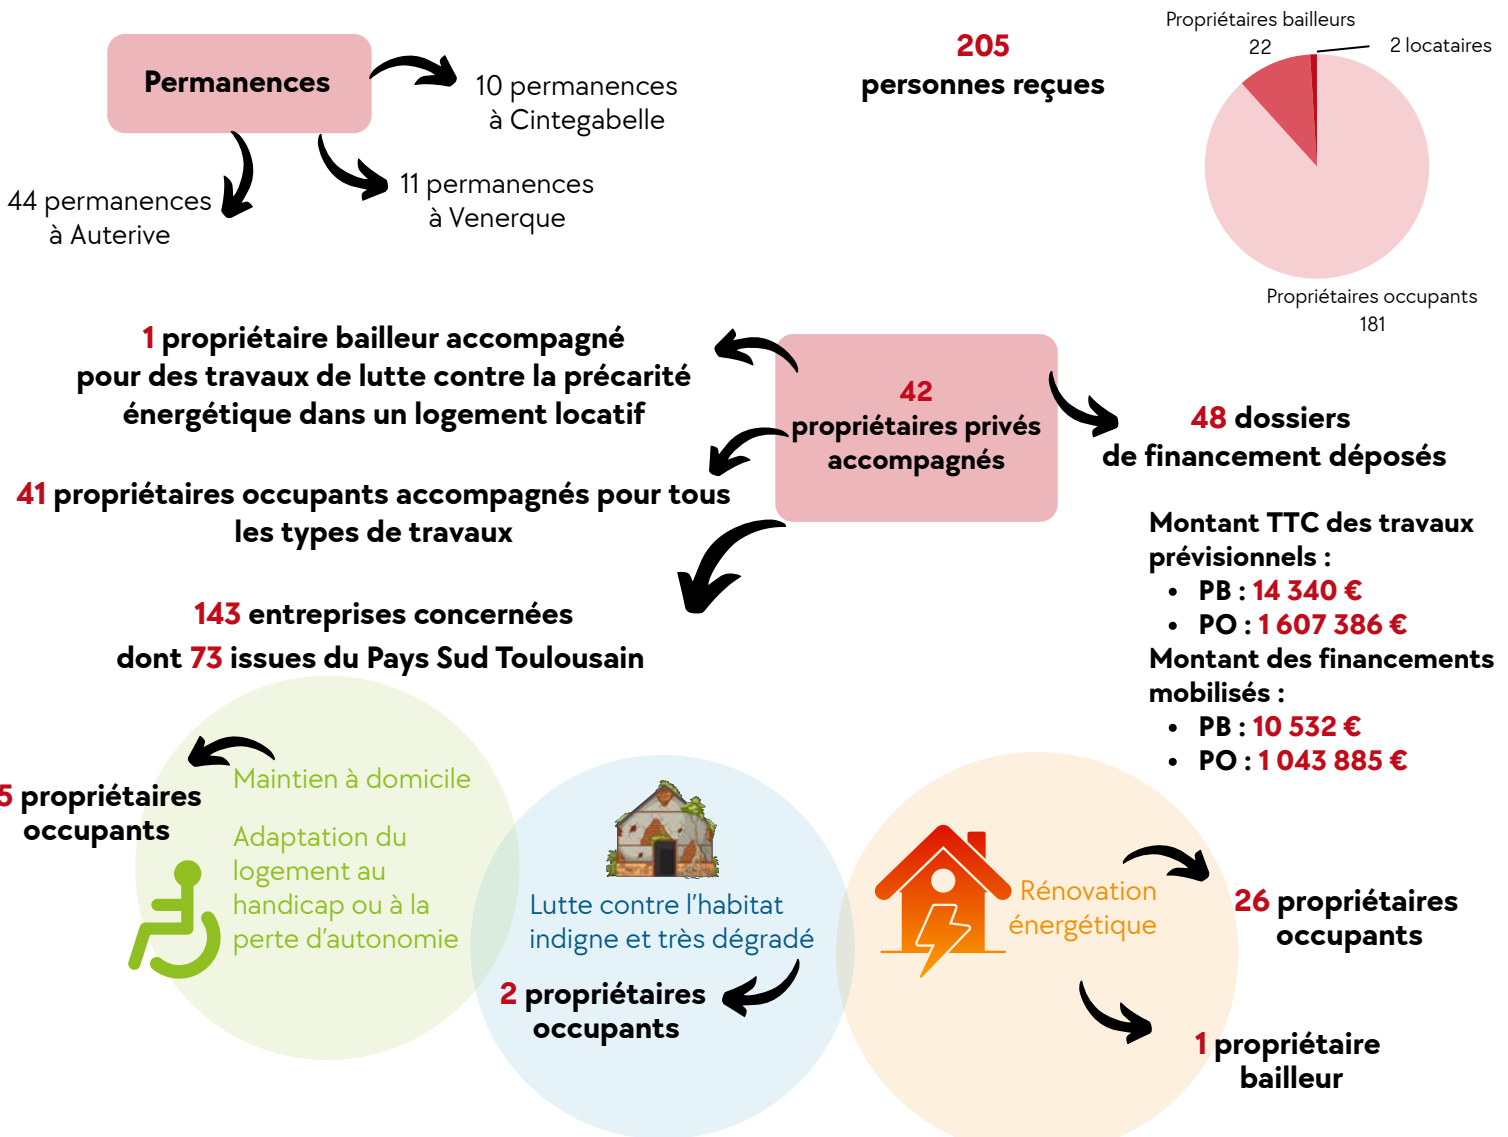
Permanences

10 permanences à Cintegabelle

11 permanences à Venerque

44 permanences à Auterive

205 personnes reçues

Propriétaires bailleurs 22

2 locataires

Propriétaires occupants 181

1 propriétaire bailleur accompagné pour des travaux de lutte contre la précarité énergétique dans un logement locatif

42 propriétaires privés accompagnés

48 dossiers de financement déposés

41 propriétaires occupants accompagnés pour tous les types de travaux

Montant TTC des travaux prévisionnels :
• PB : 14 340 €
• PO : 1 607 386 €
Montant des financements mobilisés :
• PB : 10 532 €
• PO : 1 043 885 €

143 entreprises concernées dont 73 issues du Pays Sud Toulousain

5 propriétaires occupants

Maintien à domicile

Adaptation du logement au handicap ou à la perte d'autonomie

Lutte contre l'habitat indigne et très dégradé

2 propriétaires occupants

Rénovation énergétique

26 propriétaires occupants

1 propriétaire bailleur